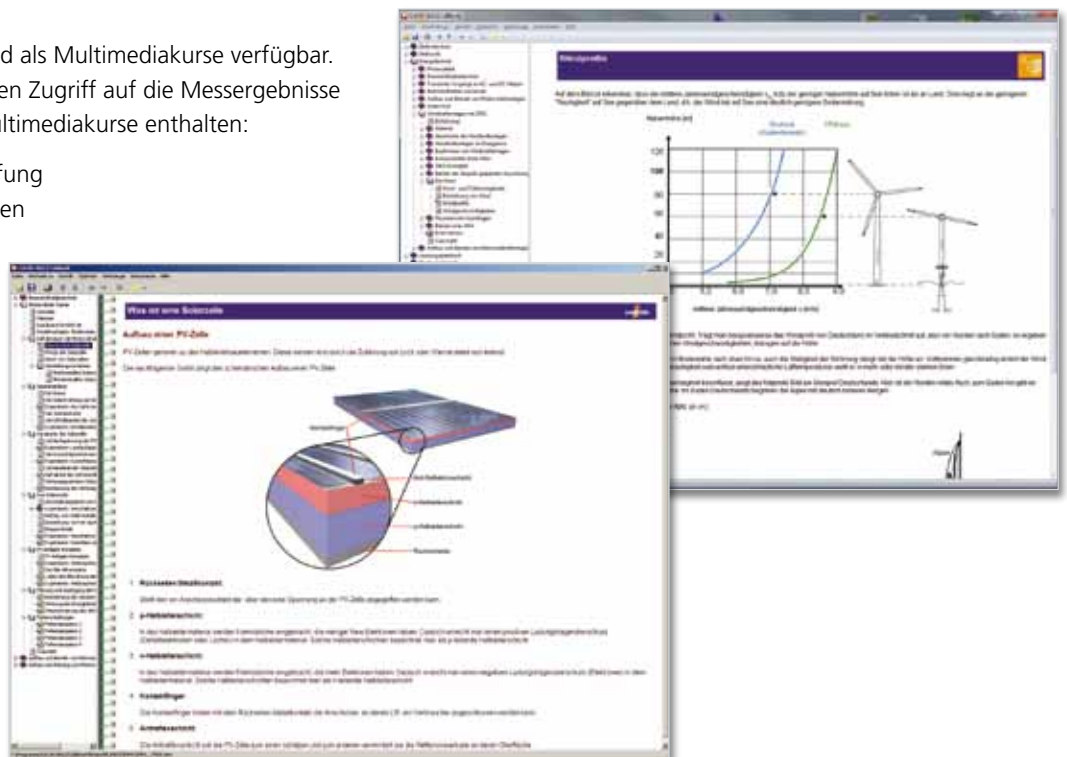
d als Multimediakurse verfügbar. en Zugriff auf die Messergebnisse ltimediakurse enthalten:

fung
en

Höhenprofile

Wie ist eine Solarzelle

Aufbau einer PV-Zelle

1 Rückseiten-Metallkontakt

2 p-Halbleiterschicht

3 n-Halbleiterschicht

4 Kontaktfinger

5 Antireflexschicht